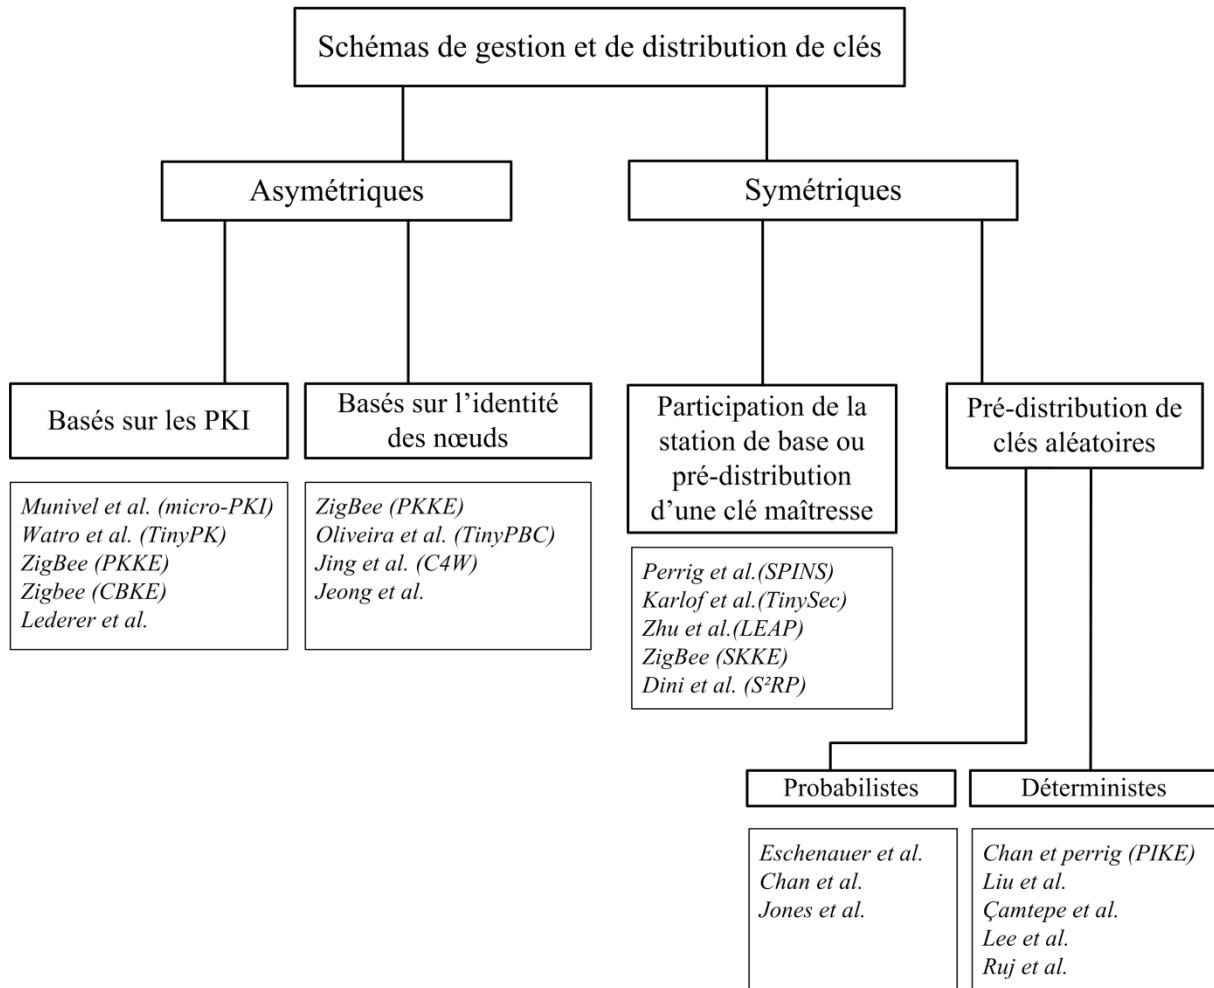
Schémas de gestion et de distribution de clés

Asymétriques

Symétriques

Basés sur les PKI

Basés sur l'identité des nœuds

Participation de la station de base ou pré-distribution d'une clé maîtresse

Pré-distribution de clés aléatoires

Munivel et al. (micro-PKI)
Watro et al. (TinyPK)
ZigBee (PKKE)
Zigbee (CBKE)
Lederer et al.

ZigBee (PKKE)
Oliveira et al. (TinyPBC)
Jing et al. (C4W)
Jeong et al.

Perrig et al.(SPINS)
Karlof et al.(TinySec)
Zhu et al.(LEAP)
ZigBee (SKKE)
Dini et al. ($S^2RP$)

Probabilistes

Déterministes

Eschenauer et al.
Chan et al.
Jones et al.

Chan et perrig (PIKE)
Liu et al.
Çamtepe et al.
Lee et al.
Ruj et al.